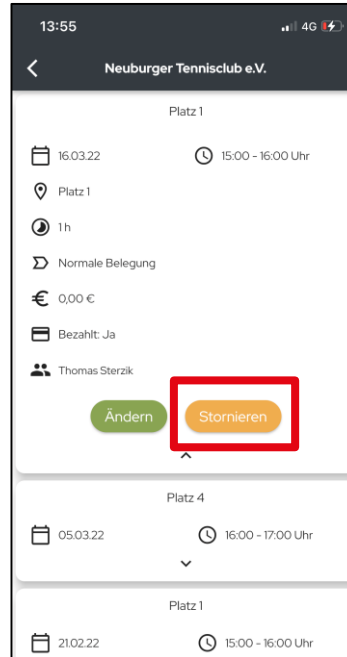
13:55
4G

Neuburger Tennisclub e.V.

Platz 1

16.03.22

15:00 - 16:00 Uhr

Platz 1

1 h

Normale Belegung

0,00 €

Bezahlt: Ja

Thomas Sterzik

Ändern

Stornieren

Platz 4

05.03.22

16:00 - 17:00 Uhr

Platz 1

21.02.22

15:00 - 16:00 Uhr